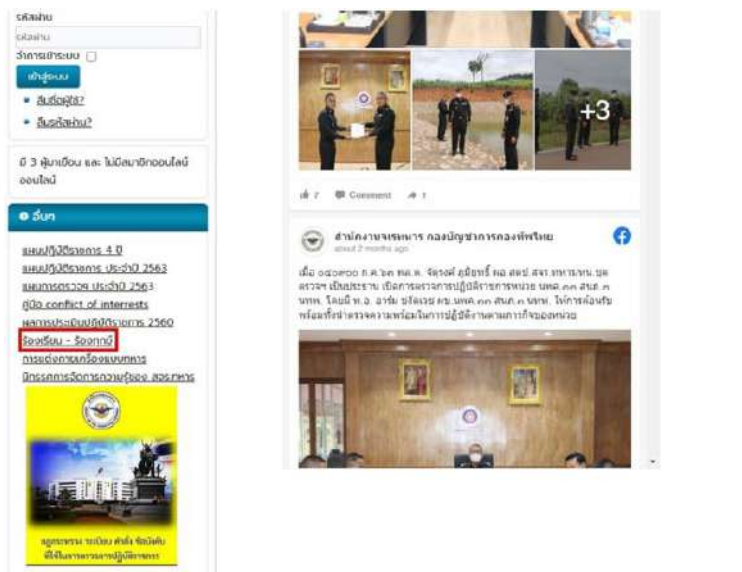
รหัสผ่าน
รหัสผ่าน
จำการเข้าระบบ
เข้าสู่ระบบ
• ลืมชื่อผู้ใช้?
• ลืมรหัสผ่าน?

มี 3 ผู้มาเยือน และ ไม่มีสมาชิกออนไลน์ ออนไลน์

อื่นๆ

แผนปฏิบัติราชการ 4 ปี
แผนปฏิบัติราชการ ประจำปี 2563
แผนการตรวจ ประจำปี 2563
คู่มือ conflict of interrests
ผลการประเมินปฏิบัติราชการ 2560
ร้องเรียน - ร้องทุกข์
การแต่งกายเครื่องแบบทหาร
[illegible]

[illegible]

+3

7 Comment 1

สำนักงานจเรทหาร กองบัญชาการกองทัพไทย
about 2 months ago

เมื่อ ๑๔๐๙๐๐ ก.ค.๖๓ พล.ท. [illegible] ผอ.สตป.สจร.ทหาร.บก.ชุดตรวจ เยี่ยมประชาชน เปิดการตรวจการปฏิบัติราชการหน่วย นพค.๓๓ สนภ.๓ นทพ. โดยมี พ.อ. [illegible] ผบ.นพค.๓๓ สนภ.๓ นทพ. ให้การต้อนรับ พร้อมทั้งนำตรวจความพร้อมในการปฏิบัติงานตามภารกิจของหน่วย